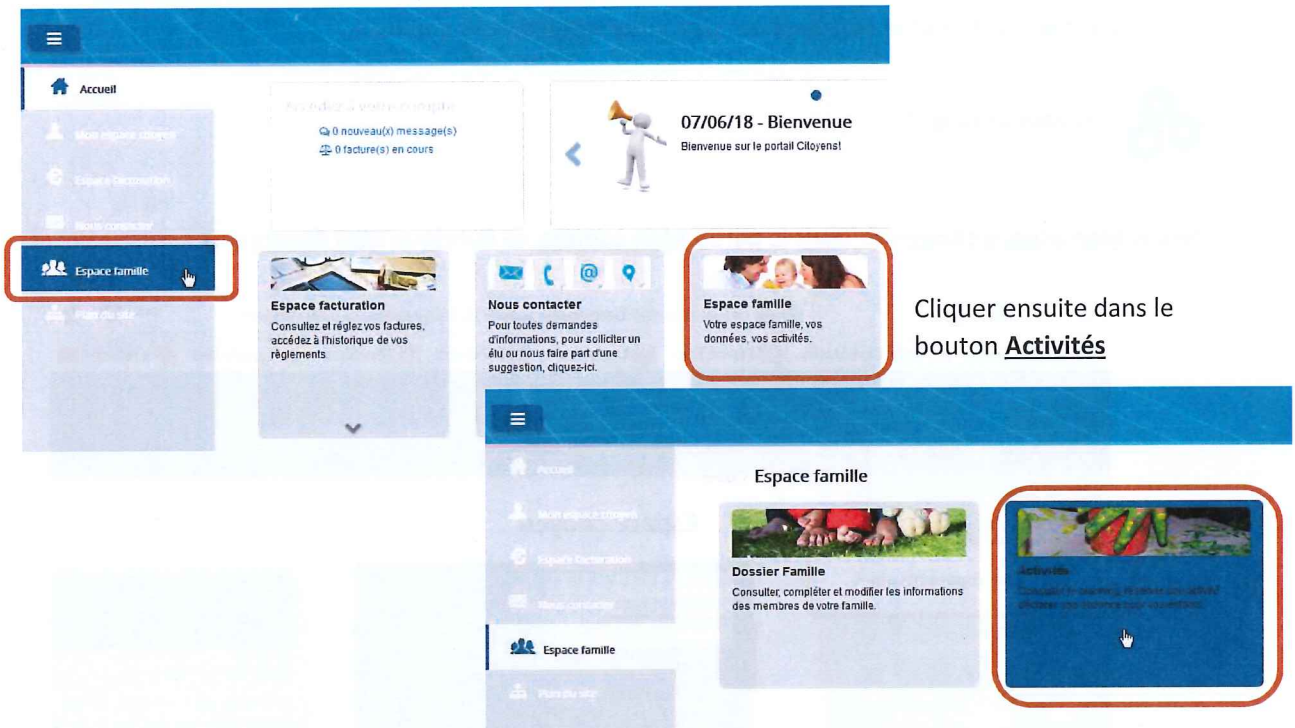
Accueil

Mon espace citoyen

Espace facturation

Nous contacter

Espace famille

Plan du site

Accédez à votre compte

0 nouveau(x) message(s)

0 facture(s) en cours

07/06/18 - Bienvenue

Bienvenue sur le portail Citoyens!

Espace facturation

Consultez et réglez vos factures, accédez à l'historique de vos règlements.

Nous contacter

Pour toutes demandes d'informations, pour solliciter un élu ou nous faire part d'une suggestion, cliquez-ici.

Espace famille

Votre espace famille, vos données, vos activités.

Cliquer ensuite dans le bouton **Activités**

Accueil

Mon espace citoyen

Espace facturation

Nous contacter

Espace famille

Plan du site

Espace famille

Dossier Famille

Consulter, compléter et modifier les informations des membres de votre famille.

Activités

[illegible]